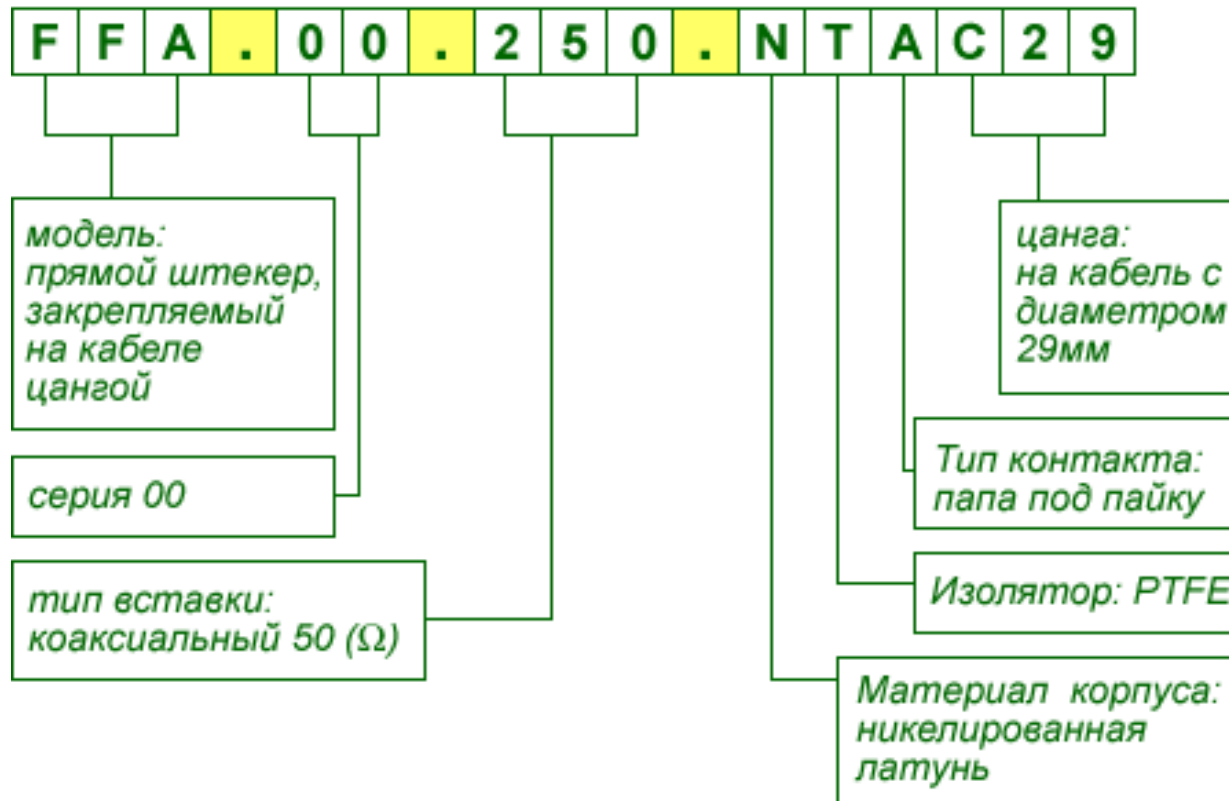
| F | F | A | . | 0 | 0 | . | 2 | 5 | 0 | . | N | T | A | C | 2 | 9 |
|---|---|---|---|---|---|---|---|---|---|---|---|---|---|---|---|---|

модель:
прямой штекер, закрепляемый на кабеле цангой

серия 00

тип вставки:
коаксиальный 50 (Ω)

цанга:
на кабель с диаметром 29мм

Тип контакта:
папа под пайку

Изолятор: PTFE

Материал корпуса:
никелированная латунь